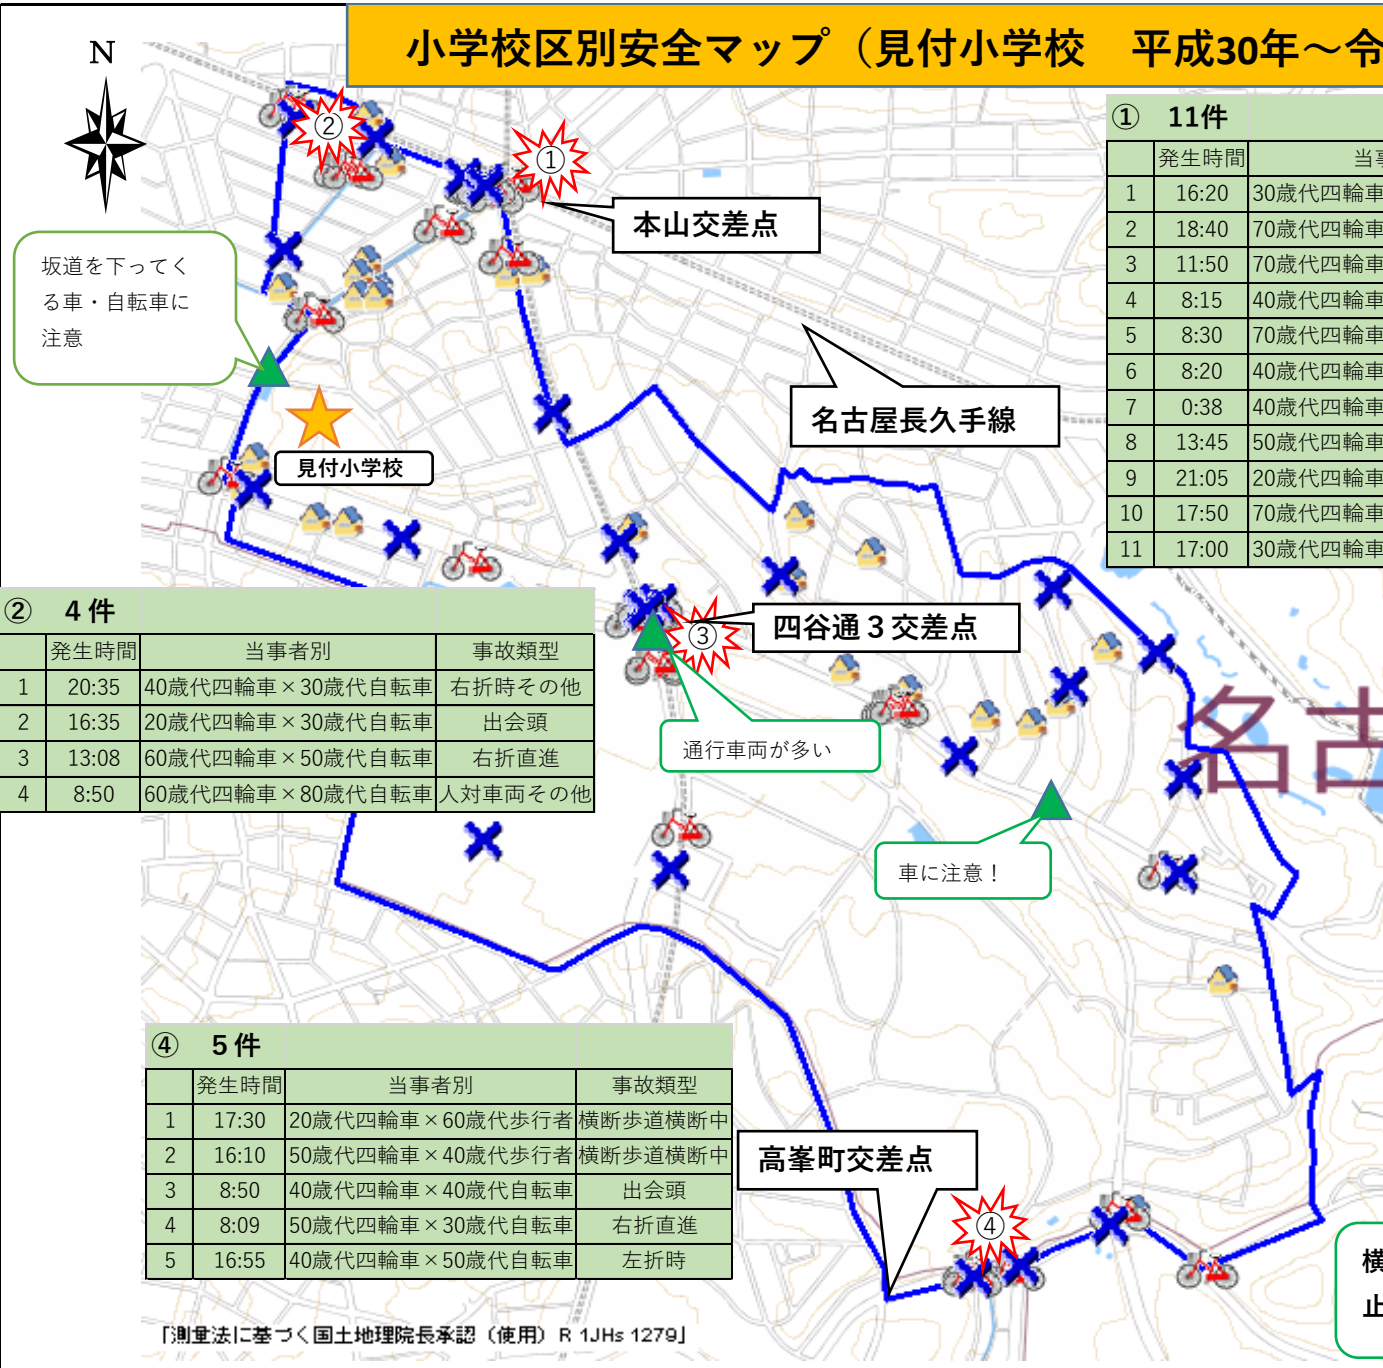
小学校区別安全マップ（見付小学校　平成30年～令

N

②

①

本山交差点

坂道を下ってくる車・自転車に注意

名古屋長久手線

見付小学校

| ①　11件 | | |
|---|---|---|
| | 発生時間 | 当事 |
| 1 | 16:20 | 30歳代四輪車 |
| 2 | 18:40 | 70歳代四輪車 |
| 3 | 11:50 | 70歳代四輪車 |
| 4 | 8:15 | 40歳代四輪車 |
| 5 | 8:30 | 70歳代四輪車 |
| 6 | 8:20 | 40歳代四輪車 |
| 7 | 0:38 | 40歳代四輪車 |
| 8 | 13:45 | 50歳代四輪車 |
| 9 | 21:05 | 20歳代四輪車 |
| 10 | 17:50 | 70歳代四輪車 |
| 11 | 17:00 | 30歳代四輪車 |

| ②　4件 | | | |
|---|---|---|---|
| | 発生時間 | 当事者別 | 事故類型 |
| 1 | 20:35 | 40歳代四輪車×30歳代自転車 | 右折時その他 |
| 2 | 16:35 | 20歳代四輪車×30歳代自転車 | 出会頭 |
| 3 | 13:08 | 60歳代四輪車×50歳代自転車 | 右折直進 |
| 4 | 8:50 | 60歳代四輪車×80歳代自転車 | 人対車両その他 |

③

四谷通３交差点

通行車両が多い

名古

車に注意！

| ④　5件 | | | |
|---|---|---|---|
| | 発生時間 | 当事者別 | 事故類型 |
| 1 | 17:30 | 20歳代四輪車×60歳代歩行者 | 横断歩道横断中 |
| 2 | 16:10 | 50歳代四輪車×40歳代歩行者 | 横断歩道横断中 |
| 3 | 8:50 | 40歳代四輪車×40歳代自転車 | 出会頭 |
| 4 | 8:09 | 50歳代四輪車×30歳代自転車 | 右折直進 |
| 5 | 16:55 | 40歳代四輪車×50歳代自転車 | 左折時 |

高峯町交差点

④

横

止

「測量法に基づく国土地理院長承認（使用）R 1JHs 1279」